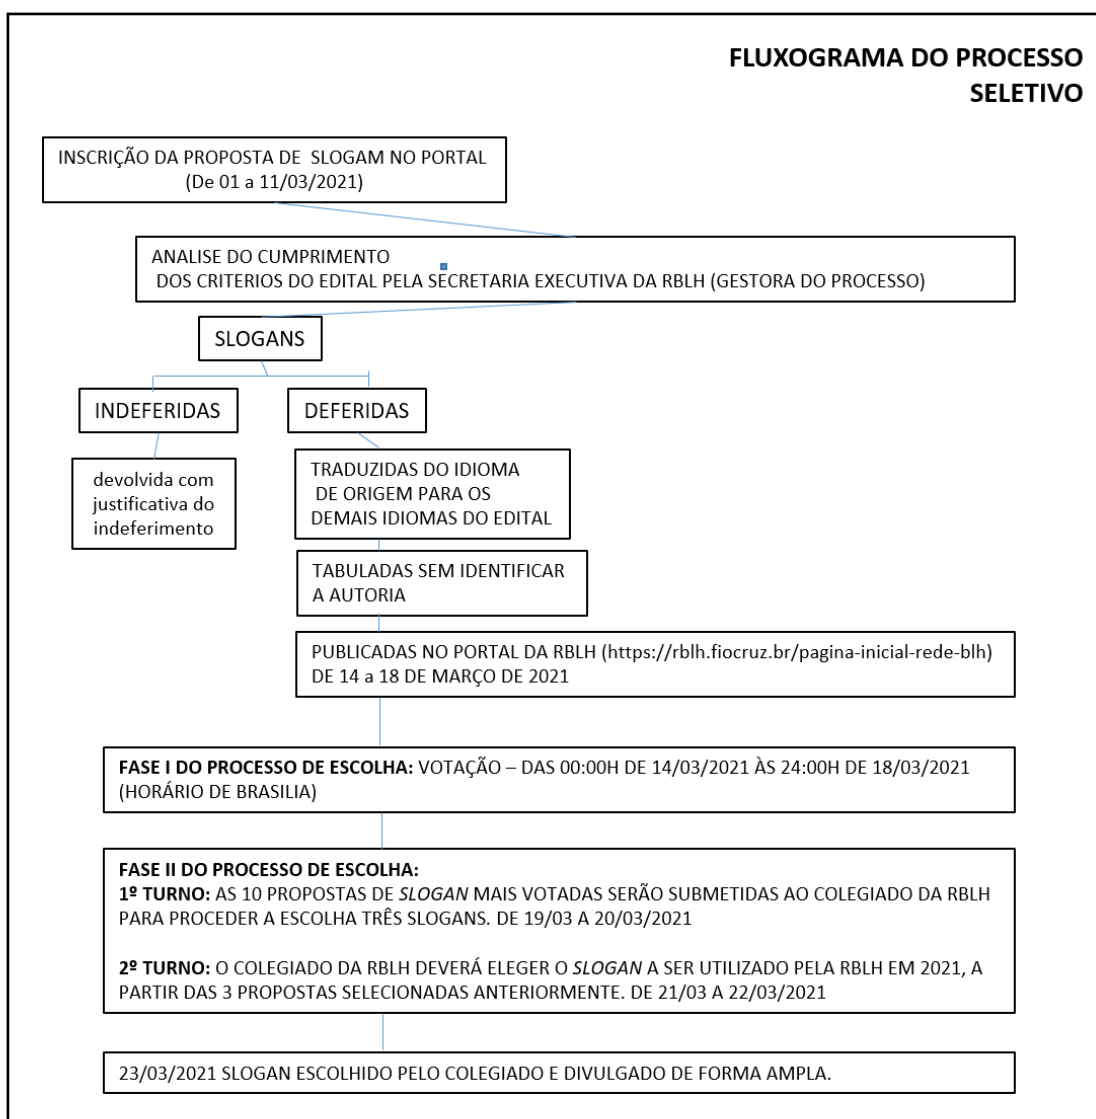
FLUXOGRAMA DO PROCESSO SELETIVO

INSCRIÇÃO DA PROPOSTA DE SLOGAM NO PORTAL
(De 01 a 11/03/2021)

ANALISE DO CUMPRIMENTO
DOS CRITERIOS DO EDITAL PELA SECRETARIA EXECUTIVA DA RBLH (GESTORA DO PROCESSO)

SLOGANS

INDEFERIDAS

DEFERIDAS

devolvida com justificativa do indeferimento

TRADUZIDAS DO IDIOMA DE ORIGEM PARA OS DEMAIS IDIOMAS DO EDITAL

TABULADAS SEM IDENTIFICAR A AUTORIA

PUBLICADAS NO PORTAL DA RBLH (https://rblh.fiocruz.br/pagina-inicial-rede-blh) DE 14 a 18 DE MARÇO DE 2021

**FASE I DO PROCESSO DE ESCOLHA:** VOTAÇÃO – DAS 00:00H DE 14/03/2021 ÀS 24:00H DE 18/03/2021 (HORÁRIO DE BRASILIA)

**FASE II DO PROCESSO DE ESCOLHA:**
**1º TURNO:** AS 10 PROPOSTAS DE *SLOGAN* MAIS VOTADAS SERÃO SUBMETIDAS AO COLEGIADO DA RBLH PARA PROCEDER A ESCOLHA TRÊS SLOGANS. DE 19/03 A 20/03/2021

**2º TURNO:** O COLEGIADO DA RBLH DEVERÁ ELEGER O *SLOGAN* A SER UTILIZADO PELA RBLH EM 2021, A PARTIR DAS 3 PROPOSTAS SELECIONADAS ANTERIORMENTE. DE 21/03 A 22/03/2021

23/03/2021 SLOGAN ESCOLHIDO PELO COLEGIADO E DIVULGADO DE FORMA AMPLA.